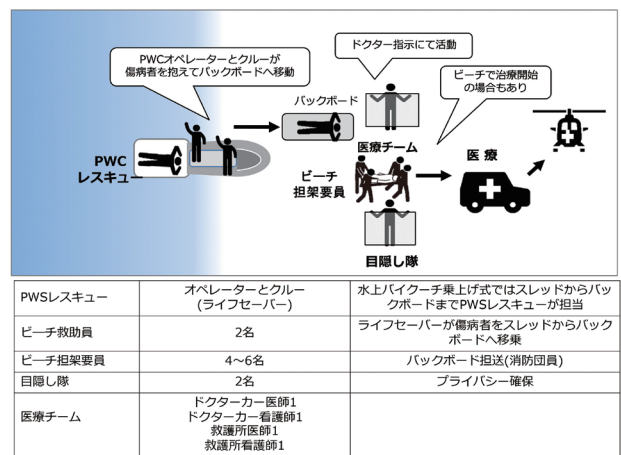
PWCオペレーターとクルーが傷病者を抱えてバックボードへ移動

ドクター指示にて活動

ビーチで治療開始の場合もあり

バックボード

PWC
レスキュー

医療チーム

ビーチ
担架要員

医 療

目隠し隊

| PWSレスキュー | オペレーターとクルー（ライフセーバー） | 水上バイクーチ乗上げ式ではスレッドからバックボードまでPWSレスキューが担当 |
|---|---|---|
| ビーチ救助員 | 2名 | ライフセーバーが傷病者をスレッドからバックボードへ移乗 |
| ビーチ担架要員 | 4~6名 | バックボード担送（消防団員） |
| 目隠し隊 | 2名 | プライバシー確保 |
| 医療チーム | ドクターカー医師1 ドクターカー看護師1 救護所医師1 救護所看護師1 | |